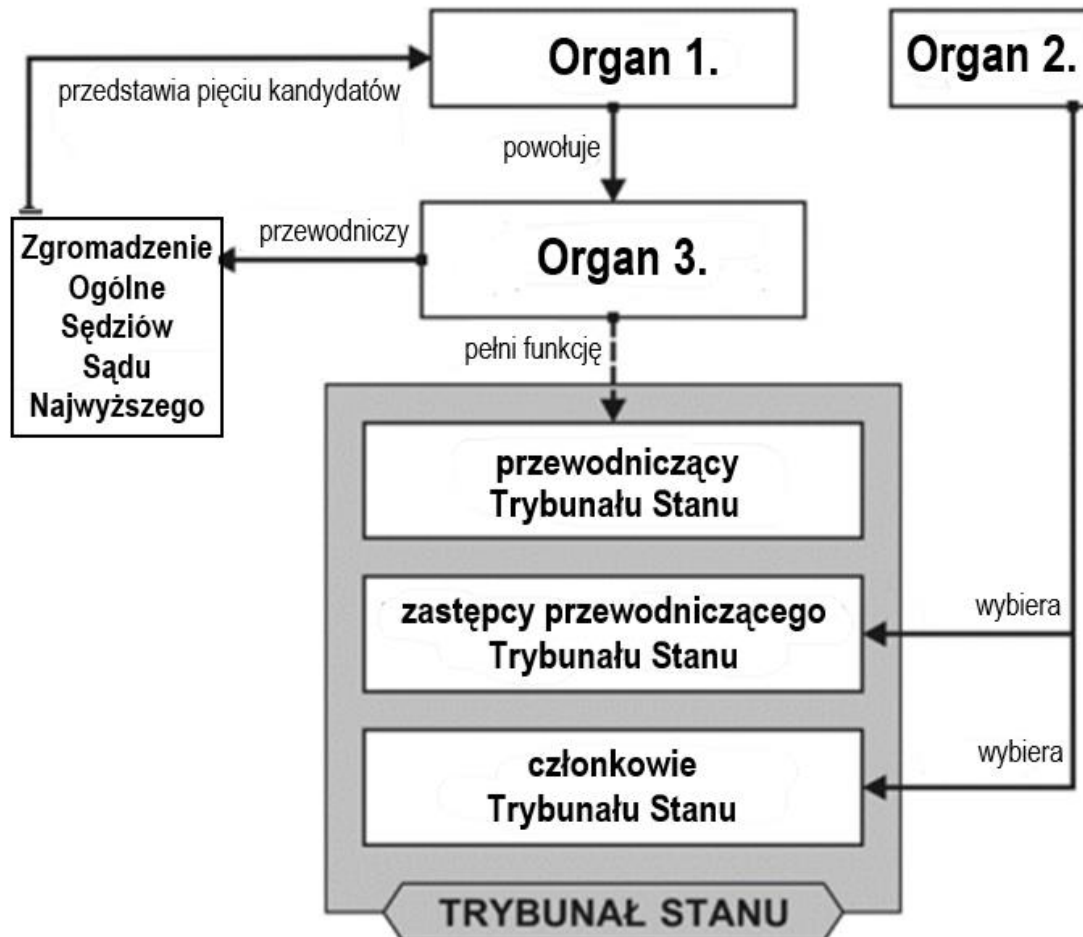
Organ 1.

Organ 2.

przedstawia pięciu kandydatów

powołuje

przewodniczy

Zgromadzenie Ogólne Sędziów Sądu Najwyższego

Organ 3.

pełni funkcję

przewodniczący Trybunału Stanu

zastępcy przewodniczącego Trybunału Stanu

wybiera

członkowie Trybunału Stanu

wybiera

TRYBUNAŁ STANU